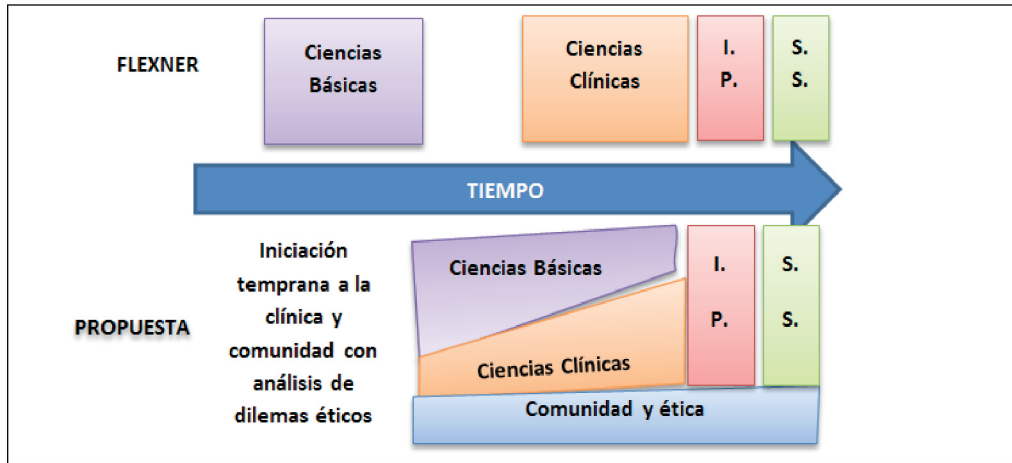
FLEXNER

Ciencias Básicas

Ciencias Clínicas

I. P.

S. S.

TIEMPO

PROPUESTA

Iniciación temprana a la clínica y comunidad con análisis de dilemas éticos

Ciencias Básicas

Ciencias Clínicas

I. P.

S. S.

Comunidad y ética